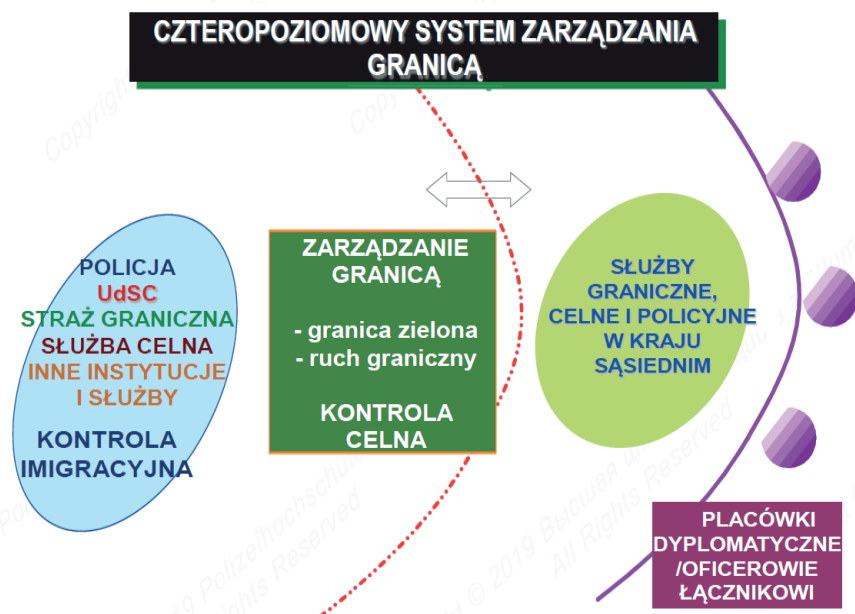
CZTEROPOZIOMOWY SYSTEM ZARZĄDZANIA GRANICĄ

POLICJA
UdSC
STRAŻ GRANICZNA
SŁUŻBA CELNA
INNE INSTYTUCJE I SŁUŻBY

KONTROLA IMIGRACYJNA

ZARZĄDZANIE GRANICĄ

- granica zielona
- ruch graniczny

KONTROLA CELNA

SŁUŻBY GRANICZNE, CELNE I POLICYJNE W KRAJU SĄSIEDNIM

PLACÓWKI DYPLOMATYCZNE /OFICEROWIE ŁĄCZNIKOWI

Copyright © 2019 Polizeihochschule Высшая школа All Rights Reserved